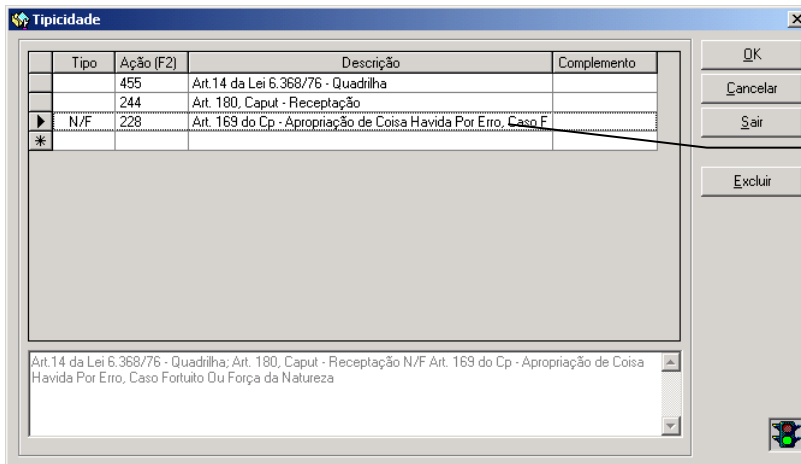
Tipicidade

| | Tipo | Ação (F2) | Descrição | Complemento |
|---|---|---|---|---|
| | | 455 | Art.14 da Lei 6.368/76 - Quadrilha | |
| | | 244 | Art. 180, Caput - Receptação | |
| ▶ | N/F | 228 | Art. 169 do Cp - Apropriação de Coisa Havida Por Erro, Caso F | |
| ✱ | | | | |

OK
Cancelar
Sair
Excluir

Art.14 da Lei 6.368/76 - Quadrilha; Art. 180, Caput - Receptação N/F Art. 169 do Cp - Apropriação de Coisa Havida Por Erro, Caso Fortuito Ou Força da Natureza